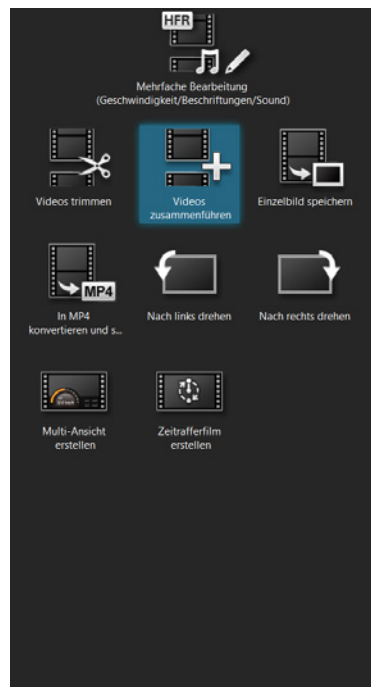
HFR

Mehrfache Bearbeitung (Geschwindigkeit/Beschriftungen/Sound)

Videos trimmen

Videos zusammenführen

Einzelbild speichern

MP4

In MP4 konvertieren und s...

Nach links drehen

Nach rechts drehen

Multi-Ansicht erstellen

Zeitrafferfilm erstellen